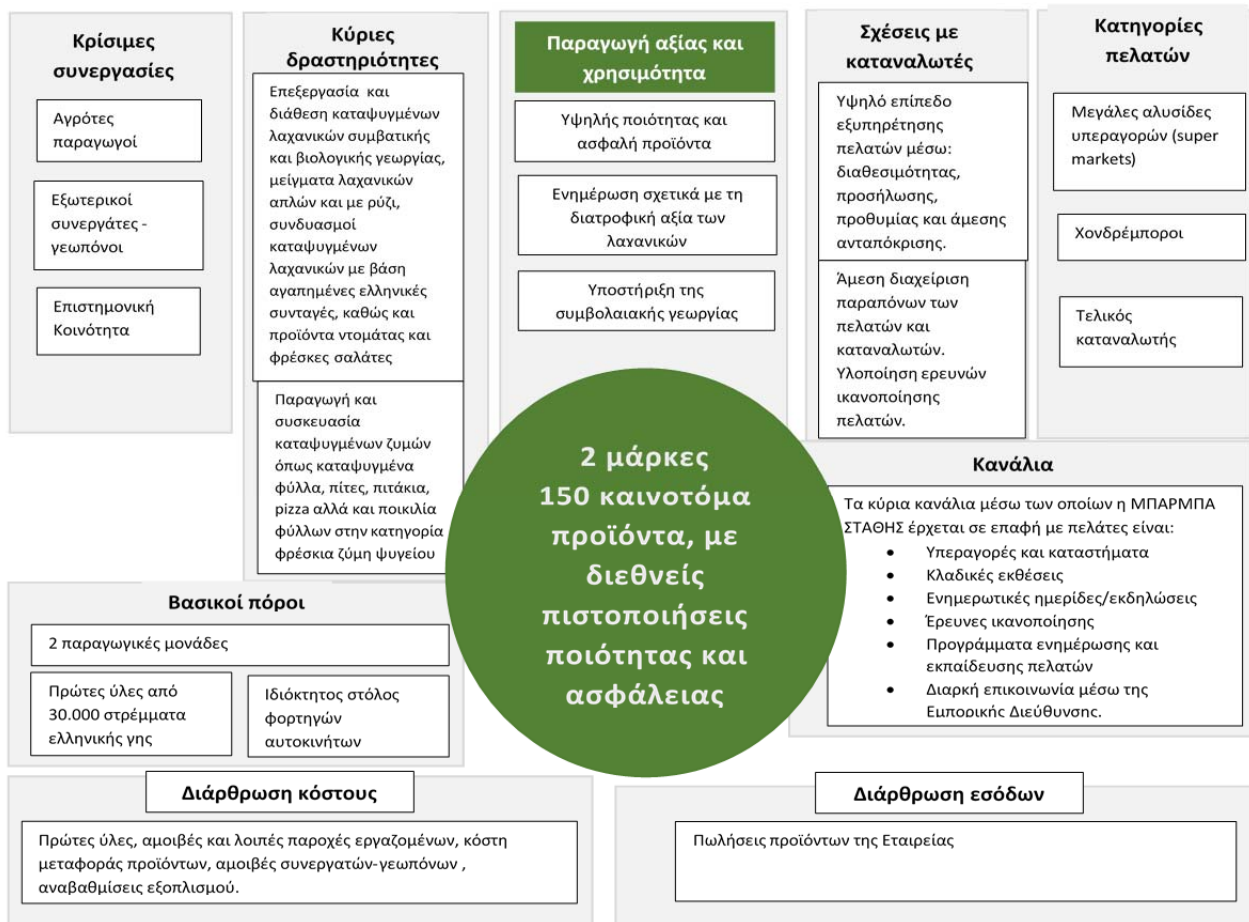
Κρίσιμες συνεργασίες

Αγρότες παραγωγοί

Εξωτερικοί συνεργάτες - γεωπόνοι

Επιστημονική Κοινότητα

Κύριες δραστηριότητες

Επεξεργασία και διάθεση καταψυγμένων λαχανικών συμβατικής και βιολογικής γεωργίας, μείγματα λαχανικών απλών και με ρύζι, συνδυασμοί καταψυγμένων λαχανικών με βάση αγαπημένες ελληνικές συνταγές, καθώς και προϊόντα ντομάτας και φρέσκες σαλάτες

Παραγωγή και συσκευασία καταψυγμένων ζυμών όπως καταψυγμένα φύλλα, πίτες, πιτάκια, pizza αλλά και ποικιλία φύλλων στην κατηγορία φρέσκια ζύμη ψυγείου

Παραγωγή αξίας και χρησιμότητα

Υψηλής ποιότητας και ασφαλή προϊόντα

Ενημέρωση σχετικά με τη διατροφική αξία των λαχανικών

Υποστήριξη της συμβολαιακής γεωργίας

2 μάρκες 150 καινοτόμα προϊόντα, με διεθνείς πιστοποιήσεις ποιότητας και ασφάλειας

Σχέσεις με καταναλωτές

Υψηλό επίπεδο εξυπηρέτησης πελατών μέσω: διαθεσιμότητας, προσήλωσης, προθυμίας και άμεσης ανταπόκρισης.

Άμεση διαχείριση παραπόνων των πελατών και καταναλωτών. Υλοποίηση ερευνών ικανοποίησης πελατών.

Κατηγορίες πελατών

Μεγάλες αλυσίδες υπεραγορών (super markets)

Χονδρέμποροι

Τελικός καταναλωτής

Κανάλια

Τα κύρια κανάλια μέσω των οποίων η ΜΠΑΡΜΠΑ ΣΤΑΘΗΣ έρχεται σε επαφή με πελάτες είναι:
• Υπεραγορές και καταστήματα
• Κλαδικές εκθέσεις
• Ενημερωτικές ημερίδες/εκδηλώσεις
• Έρευνες ικανοποίησης
• Προγράμματα ενημέρωσης και εκπαίδευσης πελατών
• Διαρκή επικοινωνία μέσω της Εμπορικής Διεύθυνσης.

Βασικοί πόροι

2 παραγωγικές μονάδες

Πρώτες ύλες από 30.000 στρέμματα ελληνικής γης

Ιδιόκτητος στόλος φορτηγών αυτοκινήτων

Διάρθρωση κόστους

Πρώτες ύλες, αμοιβές και λοιπές παροχές εργαζομένων, κόστη μεταφοράς προϊόντων, αμοιβές συνεργατών-γεωπόνων , αναβαθμίσεις εξοπλισμού.

Διάρθρωση εσόδων

Πωλήσεις προϊόντων της Εταιρείας